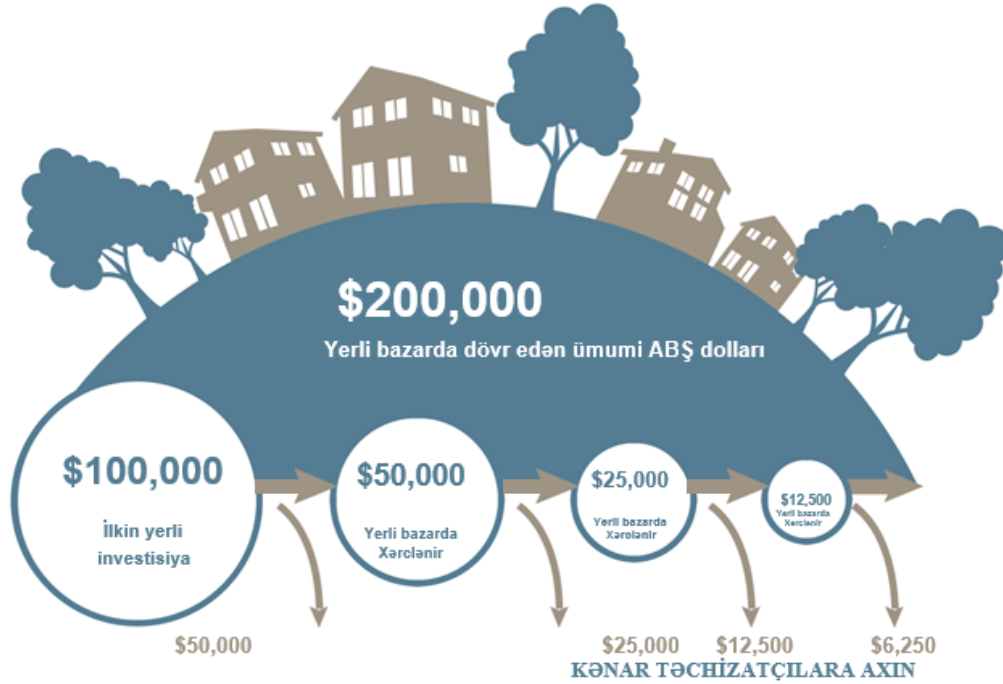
$200,000

Yerli bazarda dövr edən ümumi ABŞ dolları

$100,000

İlkin yerli investisiya

$50,000

Yerli bazarda Xərclənir

$25,000

Yerli bazarda Xərclənir

$12,500

Yerli bazarda Xərclənir

$50,000

$25,000

$12,500

$6,250

KƏNAR TƏCHİZATÇILARA AXIN